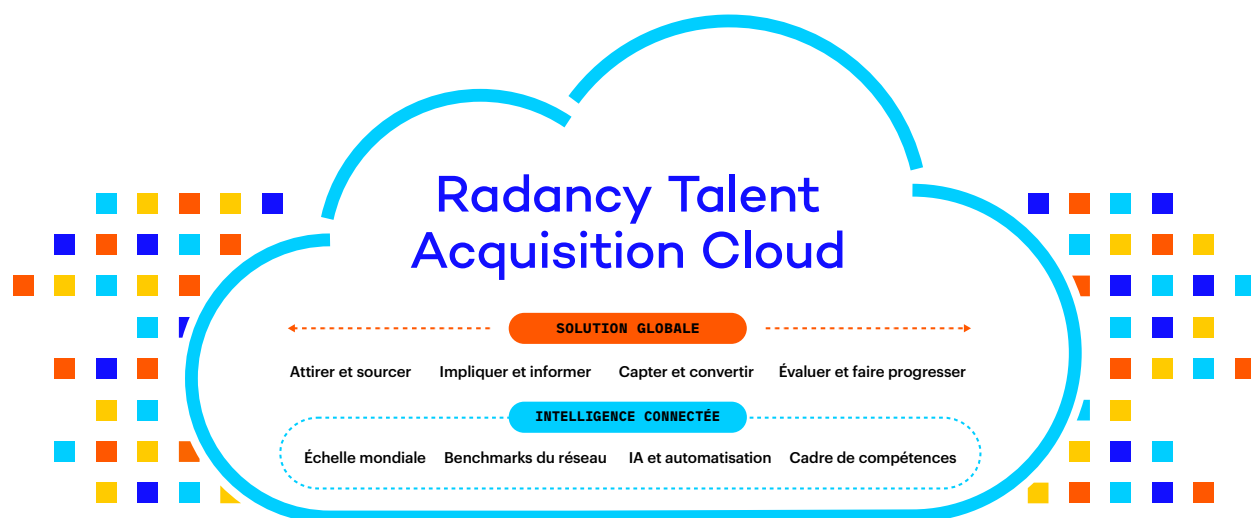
Radancy Talent Acquisition Cloud

SOLUTION GLOBALE

Attirer et sourcer
Impliquer et informer
Capter et convertir
Évaluer et faire progresser

INTELLIGENCE CONNECTÉE

Échelle mondiale
Benchmarks du réseau
IA et automatisation
Cadre de compétences